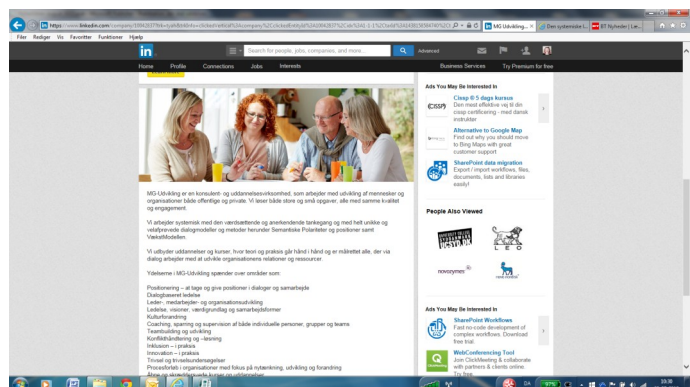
https://www.linkedin.com/company/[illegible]

MG-Udvikling... × | Den systemiske l... | BT Nyheder | Lie...

Filer Rediger Vis Favoritter Funktioner Hjælp

Search for people, jobs, companies, and more... Advanced

Home Profile Connections Jobs Interests Business Services Try Premium for free

MG-Udvikling er en konsulent- og uddannelsesvirksomhed, som arbejder med udvikling af mennesker og organisationer både offentlige og private. Vi løser både store og små opgaver, alle med samme kvalitet og engagement.

Vi arbejder systemisk med den værdsættende og anerkendende tankegang og med helt unikke og velafprøvede dialogmodeller og metoder herunder Semantiske Polariteter og positioner samt Væksttilmodellen.

Vi udbyder uddannelser og kurser, hvor teori og praksis går hånd i hånd og er målrettet alle, der via dialog arbejder med at udvikle organisationens relationer og ressourcer.

Ydelserne i MG-Udvikling spænder over områder som:

Positionering – at tage og give positioner i dialoger og samarbejde
Dialogbaseret ledelse
Leder-, medarbejder- og organisationsudvikling
Ledelse, visioner, værdigrundlag og samarbejdsformer
Kulturforandring
Coaching, sparring og supervision af både individuelle personer, grupper og teams
Teambuilding og udvikling
Konflikthåndtering og –læring
Inklusion – i praksis
Innovation – i praksis
Trivsel og trivselsundersøgelser
Procesforløb i organisationer med fokus på nytænkning, udvikling og forandring
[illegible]

Ads You May Be Interested In

Cissp ® 5 dags kursus
Den mest effektive vej til din cissp certificering - med dansk instruktør

Alternative to Google Map
Find out why you should move to Bing Maps with great customer support

SharePoint data migration
Export / import workflows, files, documents, lists and libraries easily!

People Also Viewed

LEO
novozymes

Ads You May Be Interested In

SharePoint Workflows
Fast no-code development of complex workflows. Download free trial.

WebConferencing Tool
Join ClickMeeting & collaborate with partners & clients online. Try free

DA 10:30